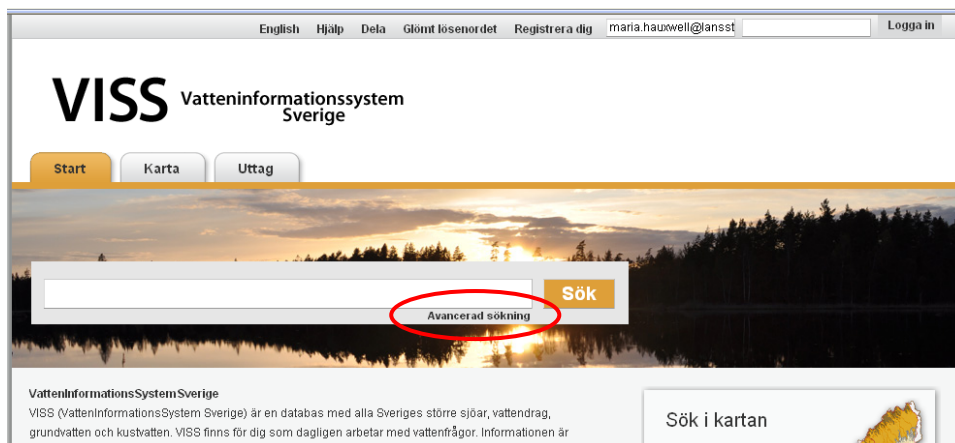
English Hjälp Dela Glömt lösenordet Registrera dig maria.hauxwell@lansst Logga in

VISS Vatteninformationssystem Sverige

Start Karta Uttag

Sök

Avancerad sökning

VattenInformationsSystemSverige

VISS (VattenInformationsSystem Sverige) är en databas med alla Sveriges större sjöar, vattendrag, grundvatten och kustvatten. VISS finns för dig som dagligen arbetar med vattenfrågor. Informationen är

Sök i kartan